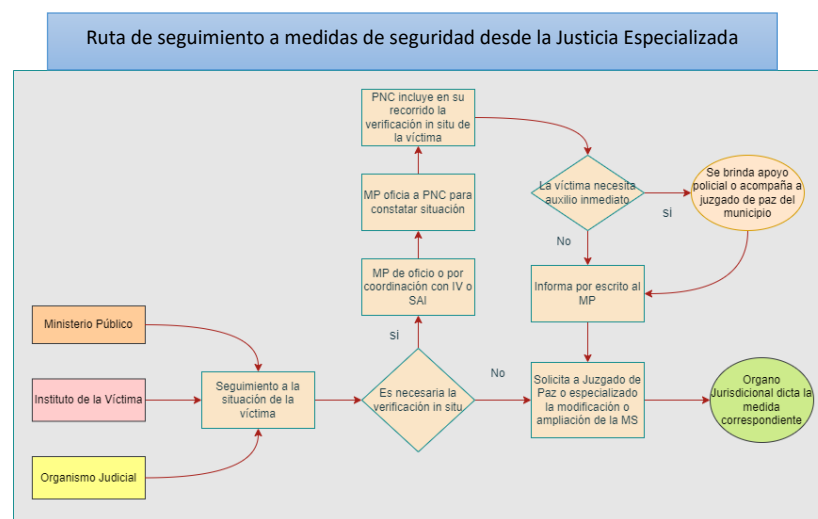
Ruta de seguimiento a medidas de seguridad desde la Justicia Especializada

Ministerio Público

Instituto de la Víctima

Organismo Judicial

Seguimiento a la situación de la víctima

Es necesaria la verificación in situ

si

MP de oficio o por coordinación con IV o SAI

MP oficia a PNC para constatar situación

PNC incluye en su recorrido la verificación in situ de la víctima

La víctima necesita auxilio inmediato

si

Se brinda apoyo policial o acompaña a juzgado de paz del municipio

No

Informa por escrito al MP

No

Solicita a Juzgado de Paz o especializado la modificación o ampliación de la MS

Organo Jurisdicional dicta la medida correspondiente